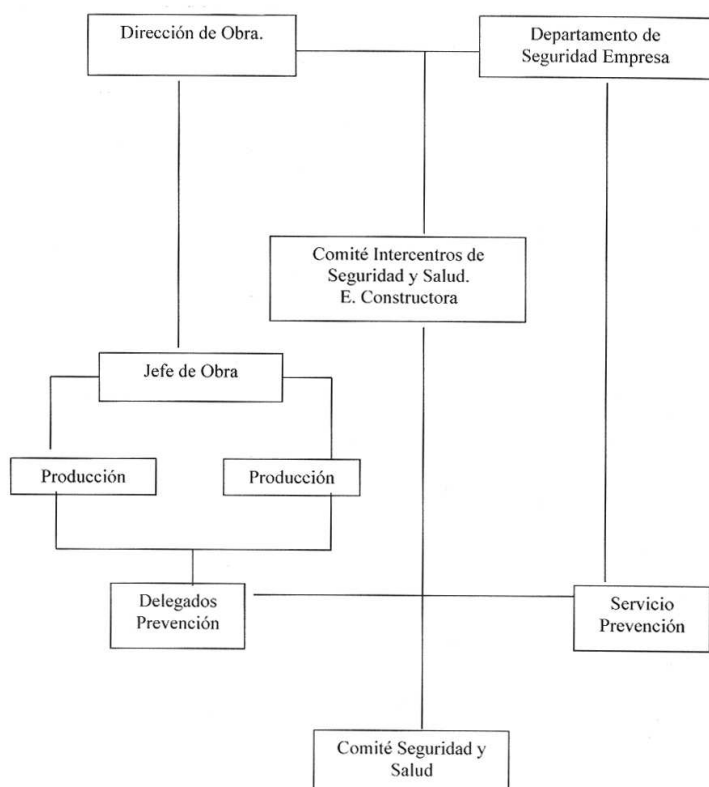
Dirección de Obra.

Departamento de Seguridad Empresa

Comité Intercentros de Seguridad y Salud. E. Constructora

Jefe de Obra

Producción

Producción

Delegados Prevención

Servicio Prevención

Comité Seguridad y Salud